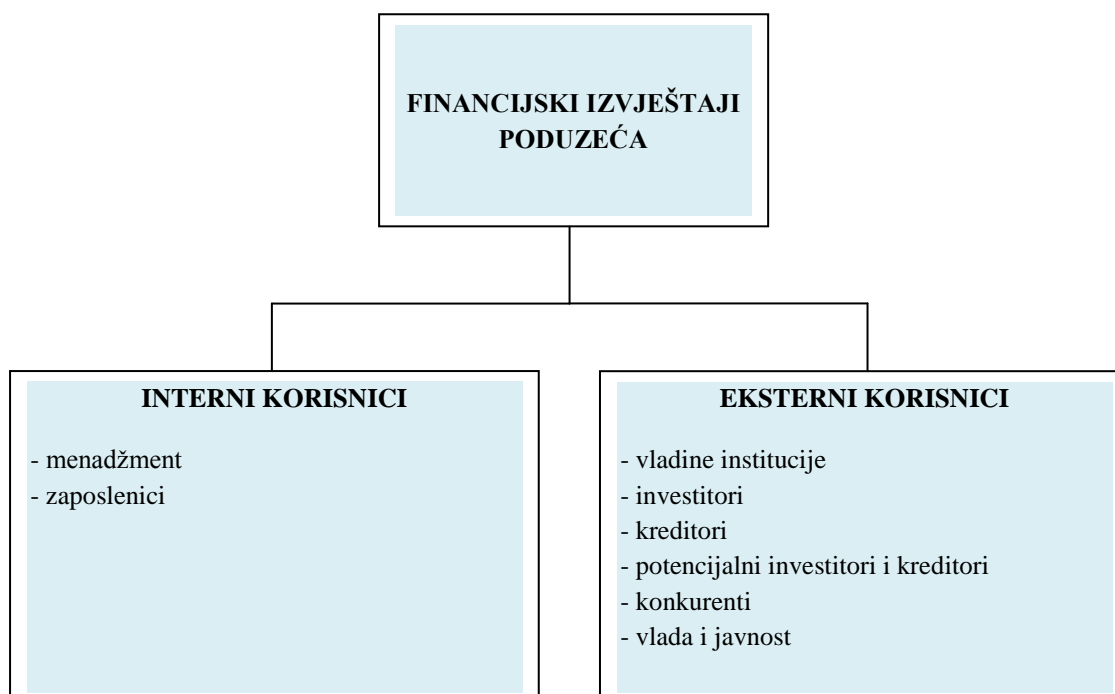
FINANCIJSKI IZVJEŠTAJI PODUZEĆA

INTERNI KORISNICI

- menadžment
- zaposlenici

EKSTERNI KORISNICI

- vladine institucije
- investitori
- kreditori
- potencijalni investitori i kreditori
- konkurenti
- vlada i javnost